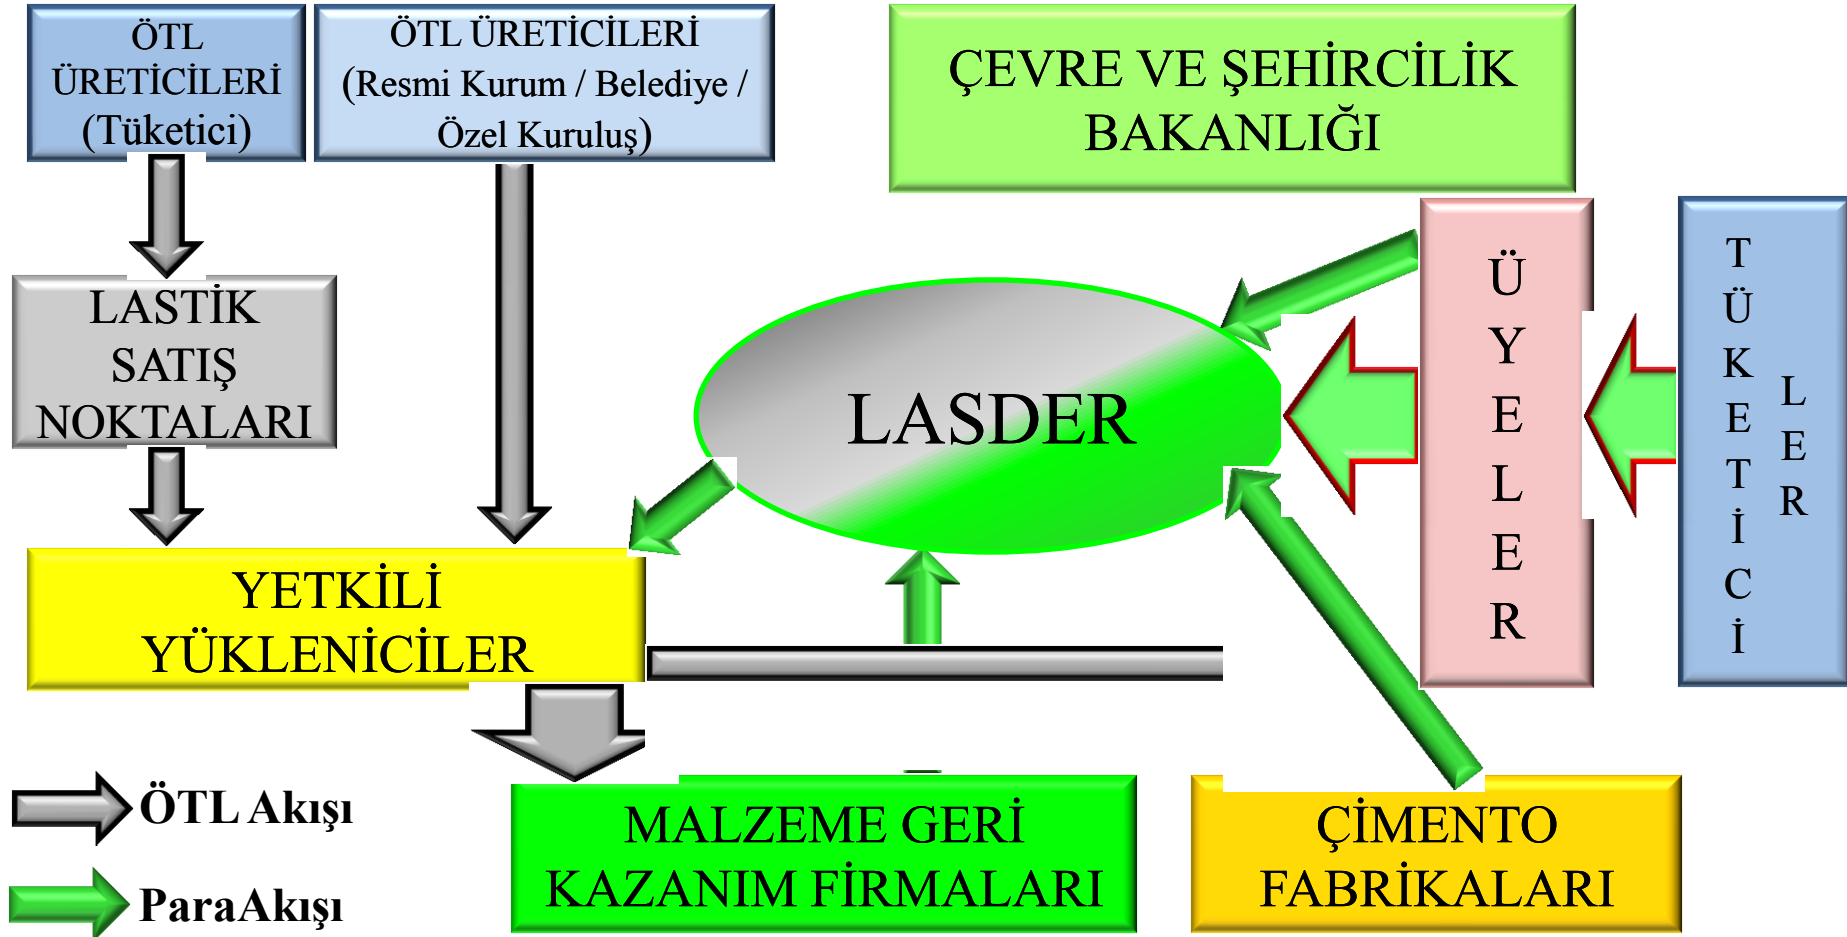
ÖTL ÜRETİCİLERİ (Tüketici)

ÖTL ÜRETİCİLERİ (Resmi Kurum / Belediye / Özel Kuruluş)

ÇEVRE VE ŞEHİRCİLİK BAKANLIĞI

LASTİK SATIŞ NOKTALARI

LASDER

ÜYELER

TÜKETİCİLER

YETKİLİ YÜKLENİCİLER

ÖTL Akışı

ParaAkışı

MALZEME GERİ KAZANIM FİRMALARI

ÇİMENTO FABRİKALARI